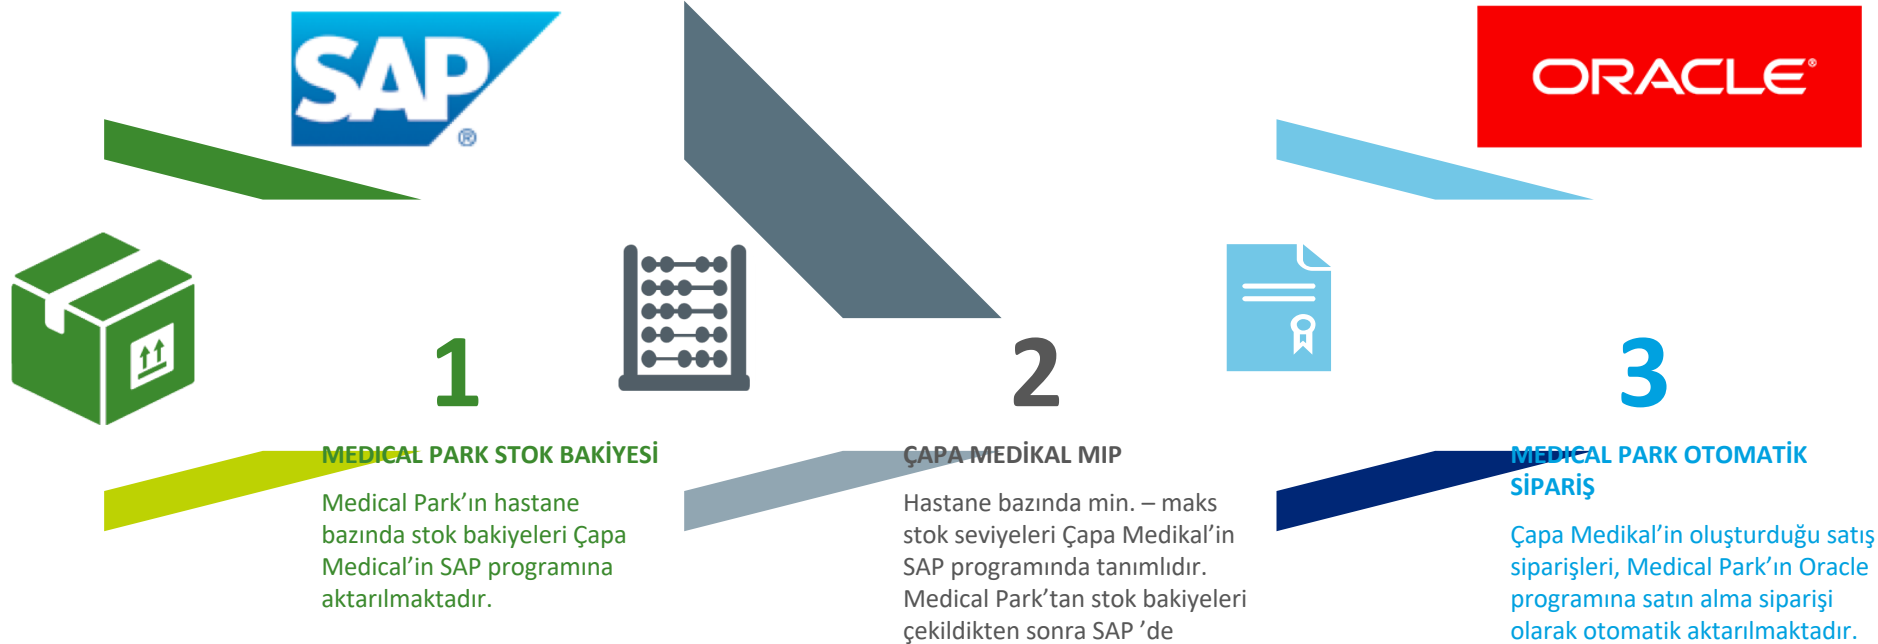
SAP®

ORACLE®

1

MEDICAL PARK STOK BAKİYESİ

Medical Park'ın hastane bazında stok bakiyeleri Çapa Medical'in SAP programına aktarılmaktadır.

2

ÇAPA MEDİKAL MIP

Hastane bazında min. – maks stok seviyeleri Çapa Medikal'in SAP programında tanımlıdır. Medical Park'tan stok bakiyeleri çekildikten sonra SAP 'de

3

MEDICAL PARK OTOMATİK SİPARİŞ

Çapa Medikal'in oluşturduğu satış siparişleri, Medical Park'ın Oracle programına satın alma siparişi olarak otomatik aktarılmaktadır.